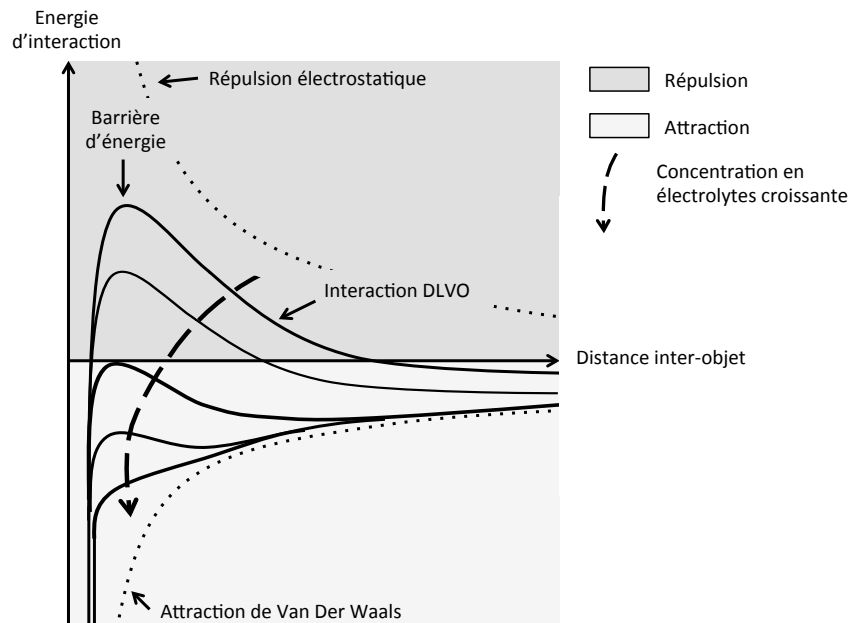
Energie d'interaction

Répulsion électrostatique

Barrière d'énergie

Interaction DLVO

Distance inter-objet

Attraction de Van Der Waals

Répulsion

Attraction

Concentration en électrolytes croissante